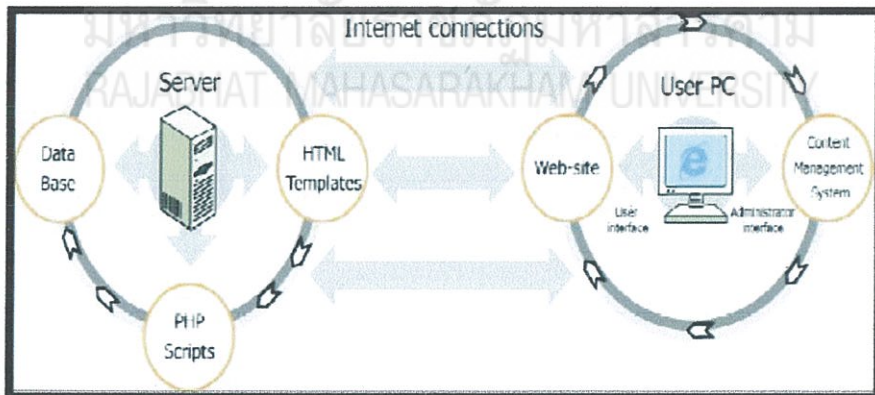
มหาวิทยาลัยราชภัฏมหาสารคาม
RAJABHAT MAHASARAKHAM UNIVERSITY

Internet connections

Server

Data Base

HTML Templates

PHP Scripts

User PC

Web-site

Content Management System

User interface

Administrator interface